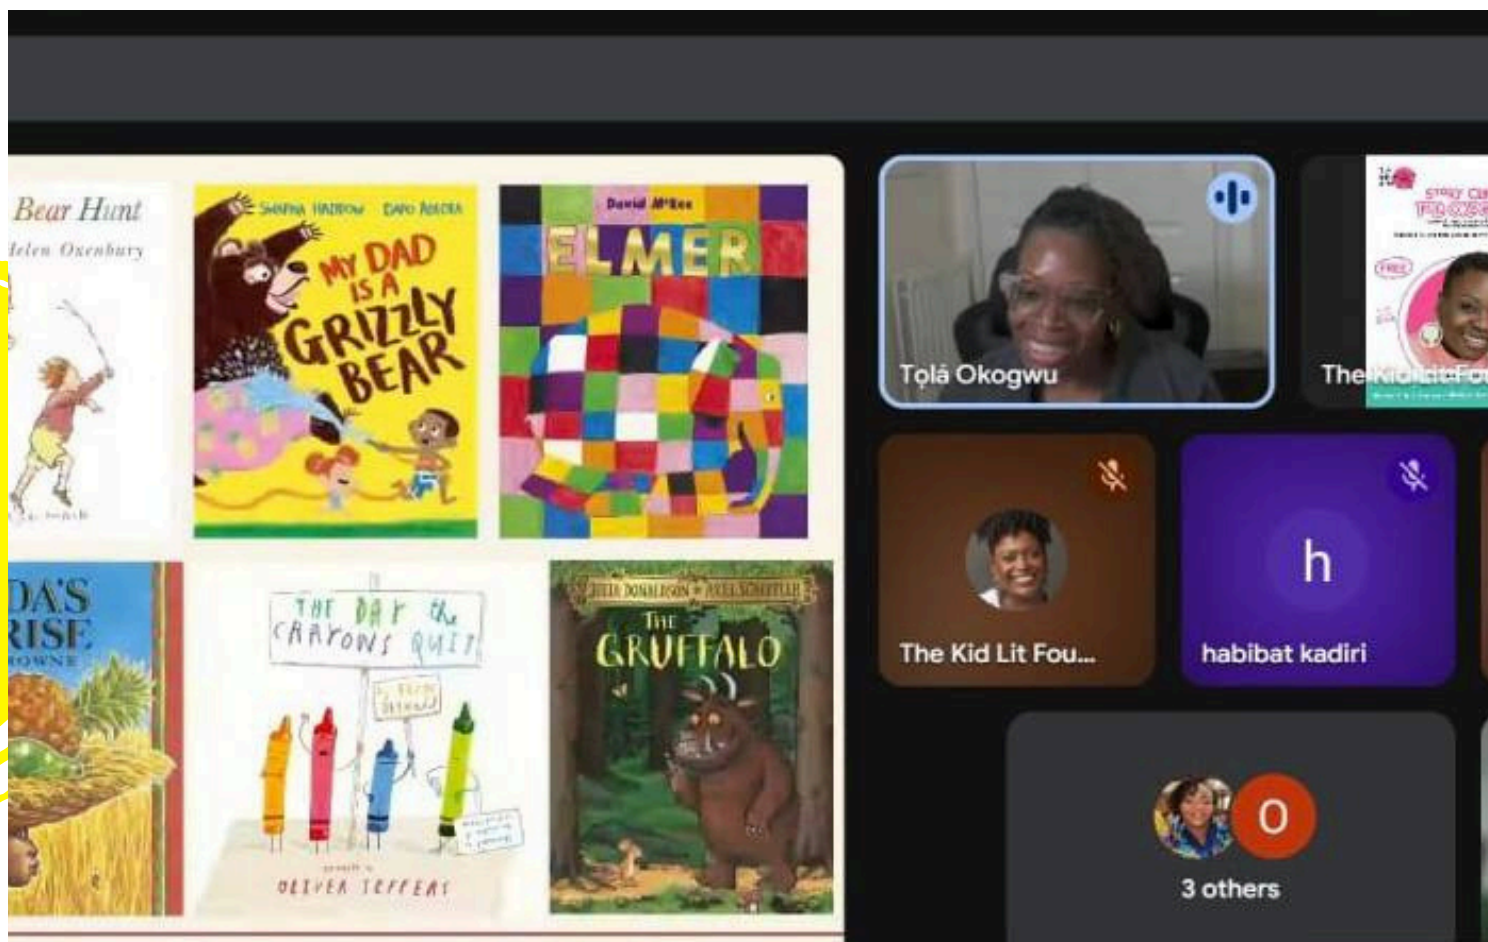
Bear Hunt
Helen Oxenbury

SMRIYA HADROW DAPO ADEOLA
MY DAD IS A GRIZZLY BEAR

David McKee
ELMER

DA'S
RISE
OWNE

THE DAY the CRAYONS QUIT
OLIVER JEFFERS

JULIA DONALDSON AXEL SCHEFFLER
THE GRUFFALO

Tọlá Okogwu

The Kid Lit Fou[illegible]

The Kid Lit Fou...

h
habibat kadiri

O
3 others